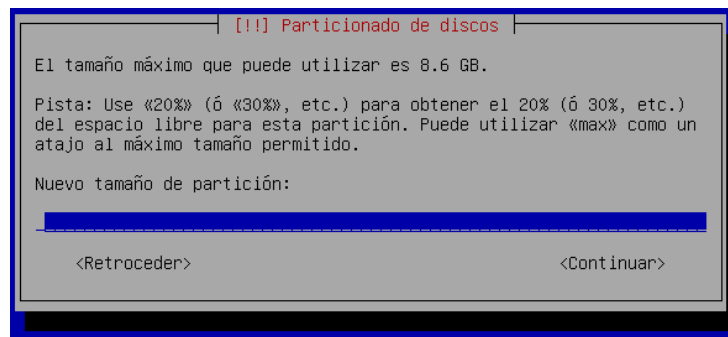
[!!] Particionado de discos

El tamaño máximo que puede utilizar es 8.6 GB.

Pista: Use «20%» (ó «30%», etc.) para obtener el 20% (ó 30%, etc.) del espacio libre para esta partición. Puede utilizar «max» como un atajo al máximo tamaño permitido.

Nuevo tamaño de partición:

<Retroceder>

<Continuar>